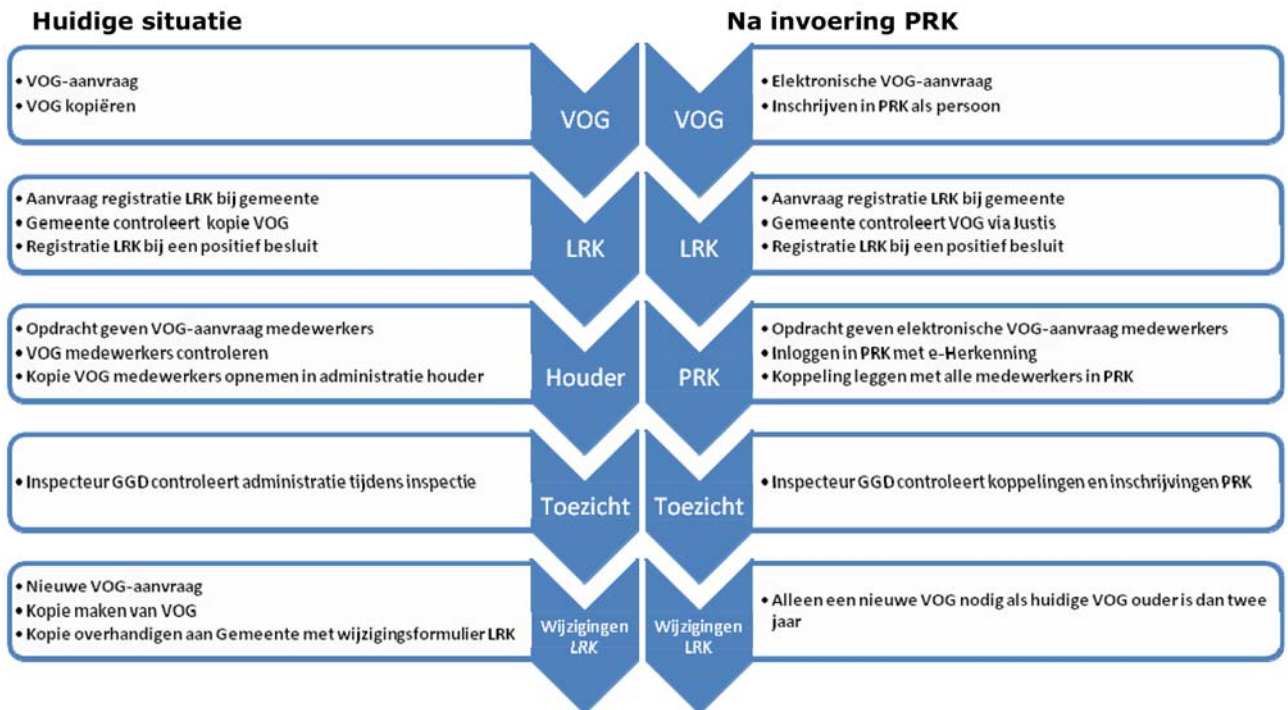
Huidige situatie

Na invoering PRK

• VOG-aanvraag
• VOG kopiëren

VOG

VOG

• Elektronische VOG-aanvraag
• Inschrijven in PRK als persoon

• Aanvraag registratie LRK bij gemeente
• Gemeente controleert kopie VOG
• Registratie LRK bij een positief besluit

LRK

LRK

• Aanvraag registratie LRK bij gemeente
• Gemeente controleert VOG via Justis
• Registratie LRK bij een positief besluit

• Opdracht geven VOG-aanvraag medewerkers
• VOG medewerkers controleren
• Kopie VOG medewerkers opnemen in administratie houder

Houder

PRK

• Opdracht geven elektronische VOG-aanvraag medewerkers
• Inloggen in PRK met e-Herkenning
• Koppeling leggen met alle medewerkers in PRK

• Inspecteur GGD controleert administratie tijdens inspectie

Toezicht

Toezicht

• Inspecteur GGD controleert koppelingen en inschrijvingen PRK

• Nieuwe VOG-aanvraag
• Kopie maken van VOG
• Kopie overhandigen aan Gemeente met wijzigingsformulier LRK

Wijzigingen LRK

Wijzigingen LRK

• Alleen een nieuwe VOG nodig als huidige VOG ouder is dan twee jaar